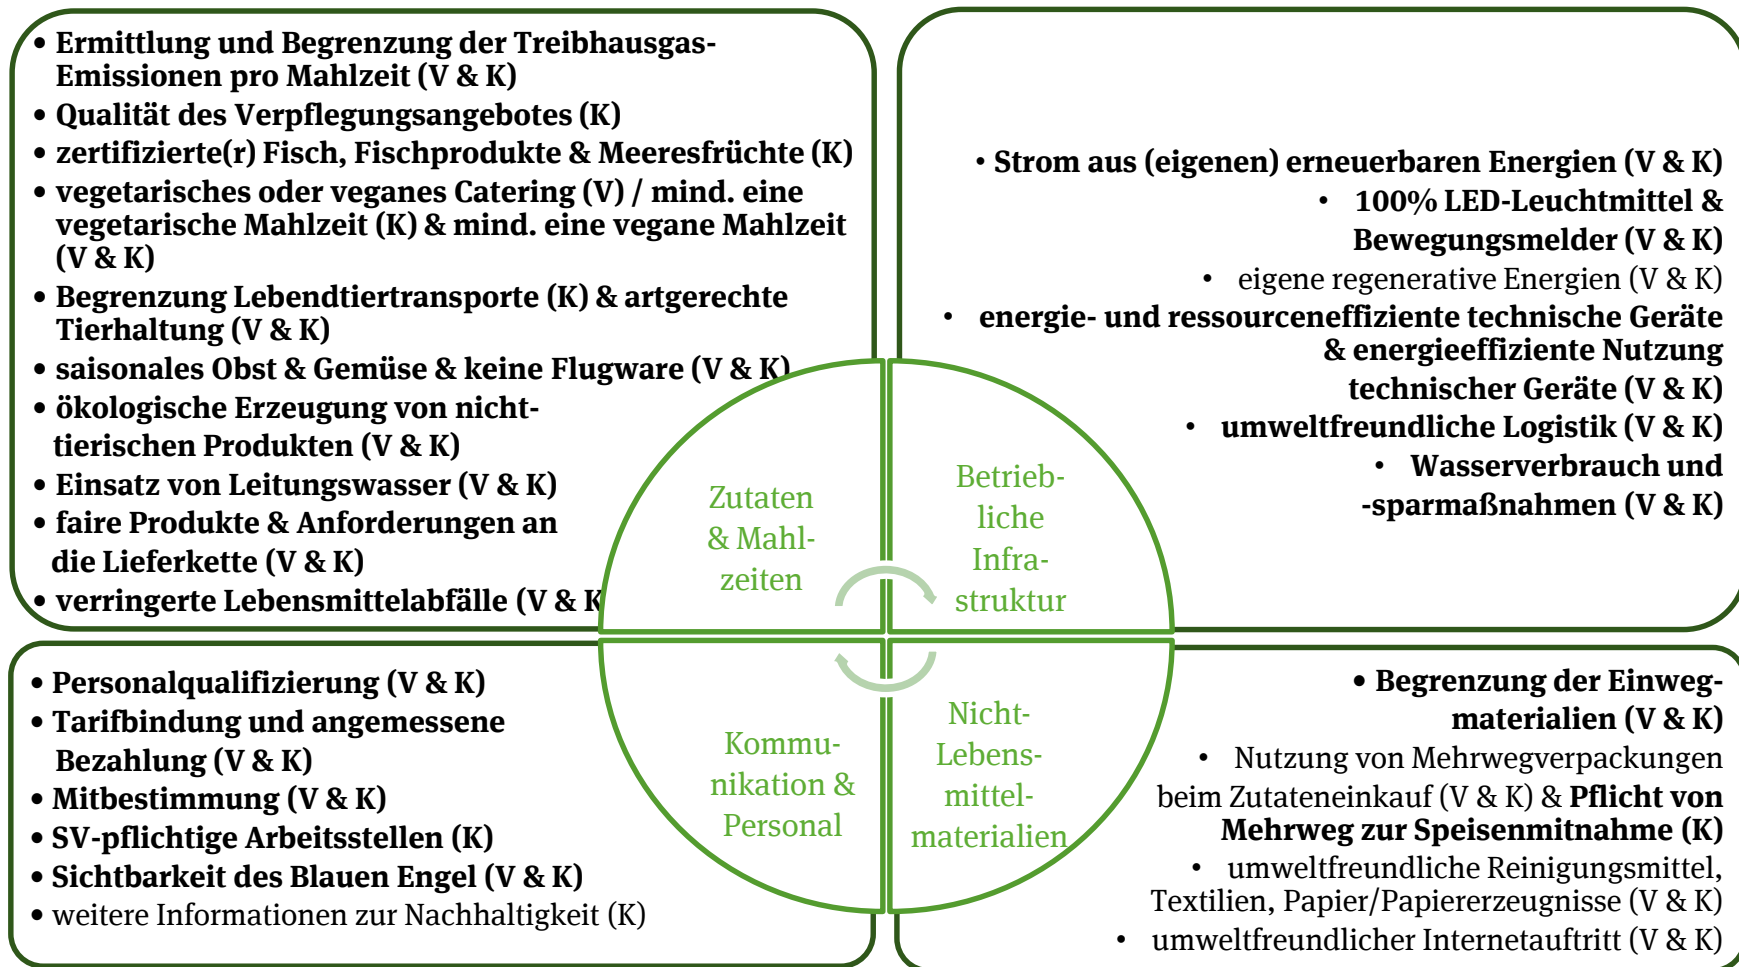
• Ermittlung und Begrenzung der Treibhausgas-Emissionen pro Mahlzeit (V & K)
• Qualität des Verpflegungsangebotes (K)
• zertifizierte(r) Fisch, Fischprodukte & Meeresfrüchte (K)
• vegetarisches oder veganes Catering (V) / mind. eine vegetarische Mahlzeit (K) & mind. eine vegane Mahlzeit (V & K)
• Begrenzung Lebendtiertransporte (K) & artgerechte Tierhaltung (V & K)
• saisonales Obst & Gemüse & keine Flugware (V & K)
• ökologische Erzeugung von nicht-tierischen Produkten (V & K)
• Einsatz von Leitungswasser (V & K)
• faire Produkte & Anforderungen an die Lieferkette (V & K)
• verringerte Lebensmittelabfälle (V & K

• Strom aus (eigenen) erneuerbaren Energien (V & K)
• 100% LED-Leuchtmittel & Bewegungsmelder (V & K)
• eigene regenerative Energien (V & K)
• energie- und ressourceneffiziente technische Geräte & energieeffiziente Nutzung technischer Geräte (V & K)
• umweltfreundliche Logistik (V & K)
• Wasserverbrauch und -sparmaßnahmen (V & K)

Zutaten & Mahlzeiten

Betriebliche Infrastruktur

Kommunikation & Personal

Nicht-Lebensmittelmaterialien

• Personalqualifizierung (V & K)
• Tarifbindung und angemessene Bezahlung (V & K)
• Mitbestimmung (V & K)
• SV-pflichtige Arbeitsstellen (K)
• Sichtbarkeit des Blauen Engel (V & K)
• weitere Informationen zur Nachhaltigkeit (K)

• Begrenzung der Einwegmaterialien (V & K)
• Nutzung von Mehrwegverpackungen beim Zutateneinkauf (V & K) & Pflicht von Mehrweg zur Speisenmitnahme (K)
• umweltfreundliche Reinigungsmittel, Textilien, Papier/Papiererzeugnisse (V & K)
• umweltfreundlicher Internetauftritt (V & K)